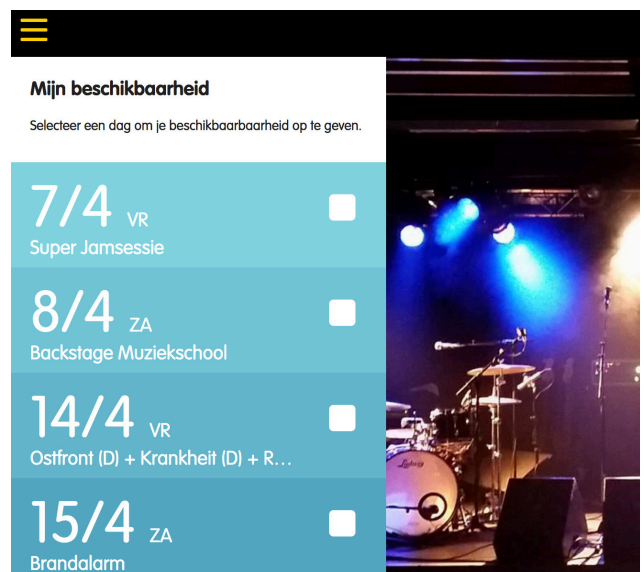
Mijn beschikbaarheid

Selecteer een dag om je beschikbaarheid op te geven.

7/4 VR
Super Jamsessie

8/4 ZA
Backstage Muziekschool

14/4 VR
Ostfront (D) + Krankheit (D) + R…

15/4 ZA
Brandalarm

Ludwig